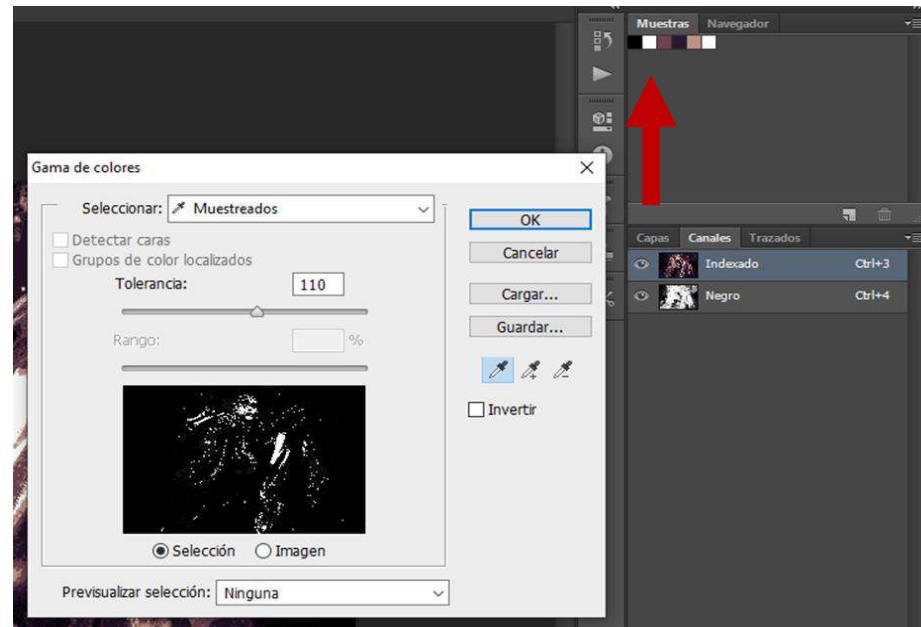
Muestras Navegador

Gama de colores

Seleccionar: Muestreados

Detectar caras

Grupos de color localizados

Tolerancia: 110

Rango: %

Selección Imagen

Previsualizar selección: Ninguna

OK

Cancelar

Cargar...

Guardar...

Invertir

Capas Canales Trazados

Indexado Ctrl+3

Negro Ctrl+4